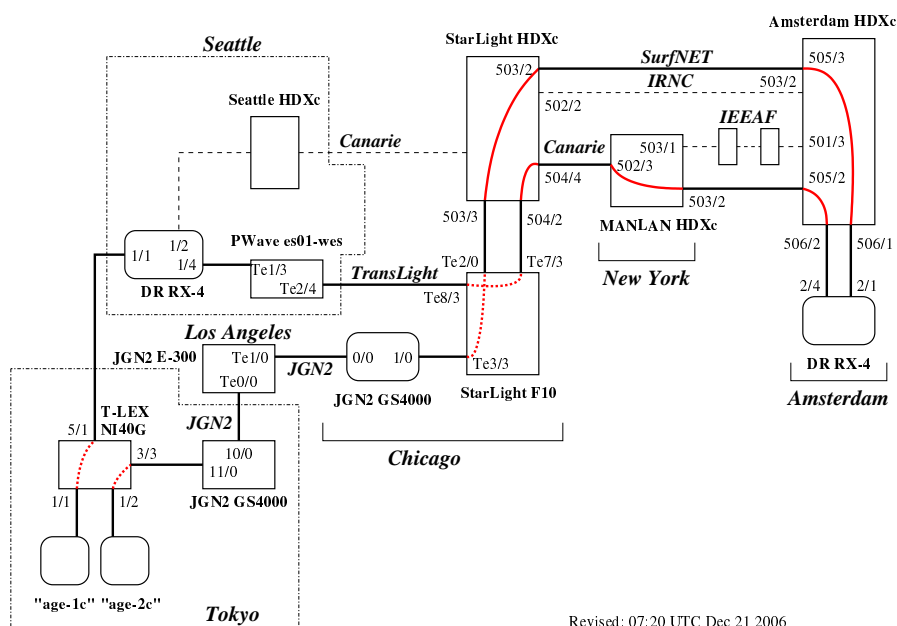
Seattle

Seattle HDXc

Canarie

StarLight HDXc

503/2

SurfNET

IRNC

503/2

Amsterdam HDXc

505/3

502/2

IEEAF

501/3

Canarie

503/1

502/3

504/4

503/2

505/2

503/3

504/2

MANLAN HDXc

506/2

506/1

1/1

1/2

1/4

DR RX-4

PWave es01-wes

Te1/3

Te2/4

TransLight

Te2/0

Te7/3

Te8/3

New York

2/4

2/1

Los Angeles

JGN2 E-300

Te1/0

Te0/0

JGN2

0/0

1/0

JGN2 GS4000

Te3/3

StarLight F10

DR RX-4

Amsterdam

5/1

T-LEX NI40G

JGN2

3/3

10/0

11/0

JGN2 GS4000

Chicago

1/1

1/2

"age-1c"

"age-2c"

Tokyo

Revised: 07:20 UTC Dec 21 2006